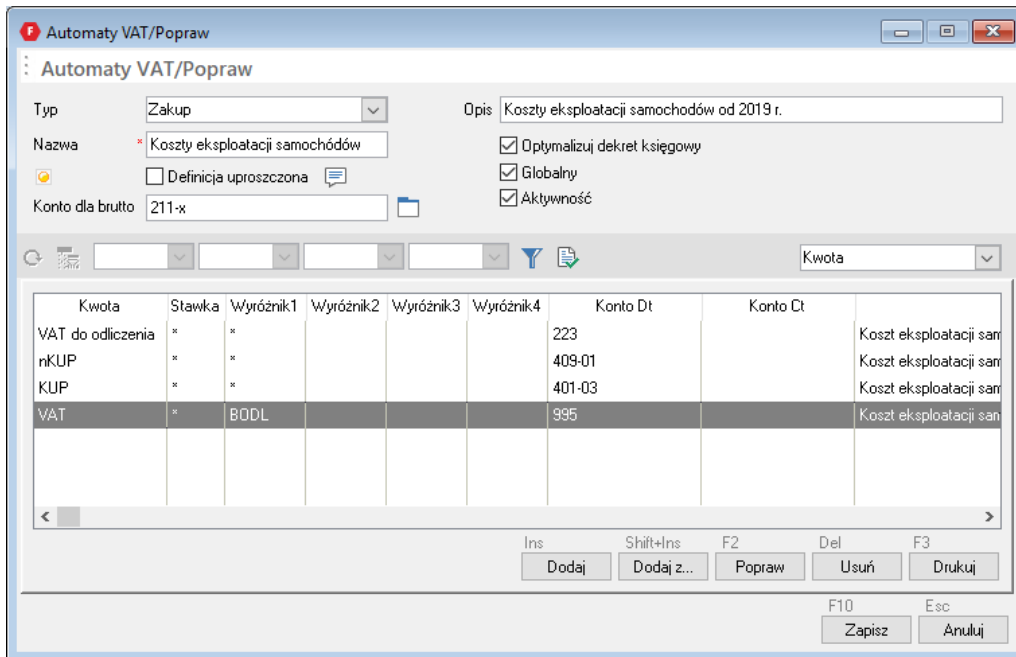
Automaty VAT/Popraw

Automaty VAT/Popraw

Typ Zakup

Opis Koszty eksploatacji samochodów od 2019 r.

Nazwa * Koszty eksploatacji samochodów

Optymalizuj dekret księgowy

Definicja uproszczona

Globalny

Konto dla brutto 211-x

Aktywność

Kwota

| Kwota | Stawka | Wyróżnik1 | Wyróżnik2 | Wyróżnik3 | Wyróżnik4 | Konto Dt | Konto Ct | |
|---|---|---|---|---|---|---|---|---|
| VAT do odliczenia | * | * | | | | 223 | | Koszt eksploatacji sam |
| nKUP | * | * | | | | 409-01 | | Koszt eksploatacji sam |
| KUP | * | * | | | | 401-03 | | Koszt eksploatacji sam |
| VAT | * | BODL | | | | 995 | | Koszt eksploatacji sam |

Ins Dodaj
Shift+Ins Dodaj z...
F2 Popraw
Del Usuń
F3 Drukuj

F10 Zapisz
Esc Anuluj